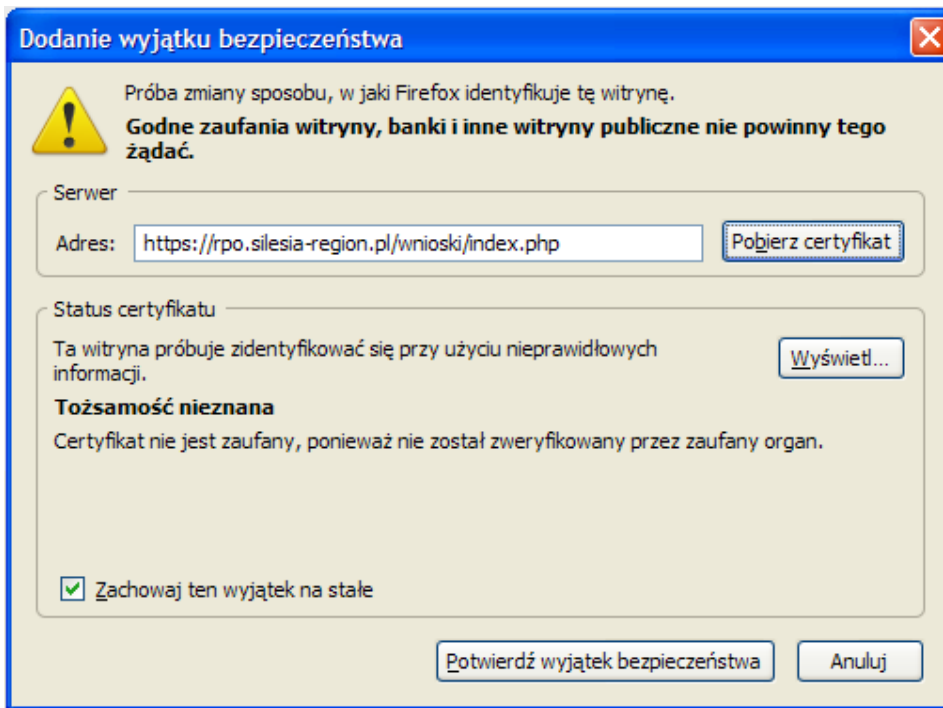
Dodanie wyjątku bezpieczeństwa

Próba zmiany sposobu, w jaki Firefox identyfikuje tę witrynę.

Godne zaufania witryny, banki i inne witryny publiczne nie powinny tego żądać.

Serwer

Adres: https://rpo.silesia-region.pl/wnioski/index.php

Pobierz certyfikat

Status certyfikatu

Ta witryna próbuje zidentyfikować się przy użyciu nieprawidłowych informacji.

Wyświetl...

Tożsamość nieznana

Certyfikat nie jest zaufany, ponieważ nie został zweryfikowany przez zaufany organ.

Zachowaj ten wyjątek na stałe

Potwierdź wyjątek bezpieczeństwa

Anuluj